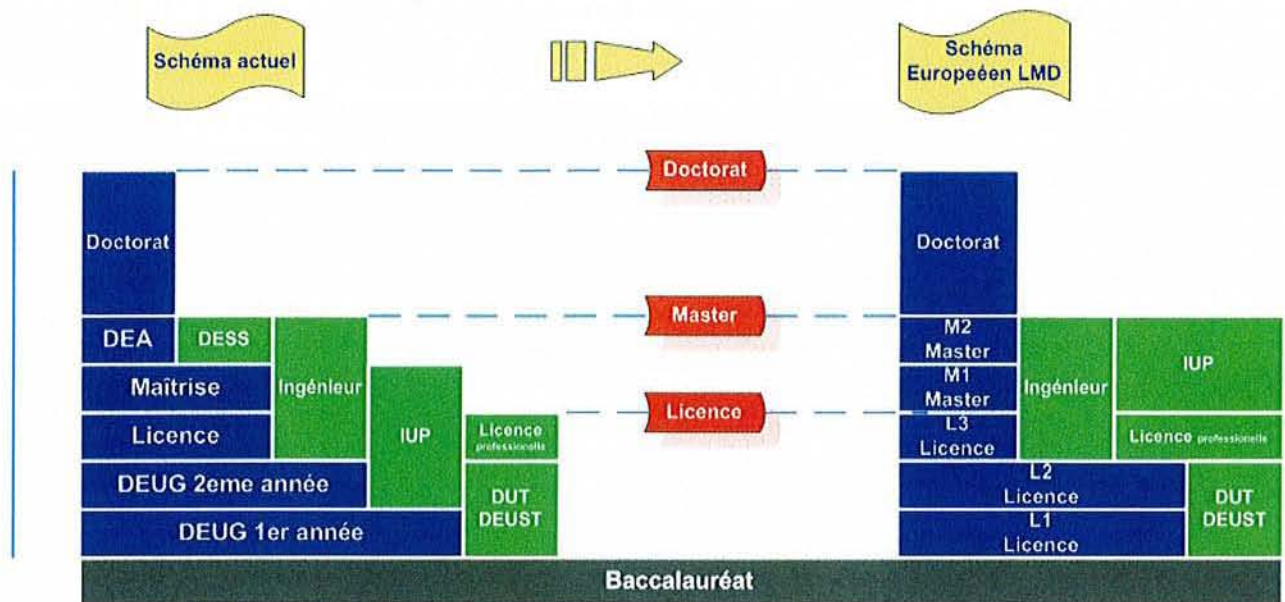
Schéma actuel

Schéma Europeéen LMD

Doctorat

Master

Licence

Doctorat

DEA

DESS

Ingénieur

Maîtrise

IUP

Licence

Licence professionnelle

DEUG 2eme année

DUT DEUST

DEUG 1er année

Doctorat

M2 Master

M1 Master

L3 Licence

Ingénieur

IUP

Licence professionnelle

L2 Licence

L1 Licence

DUT DEUST

Baccalauréat